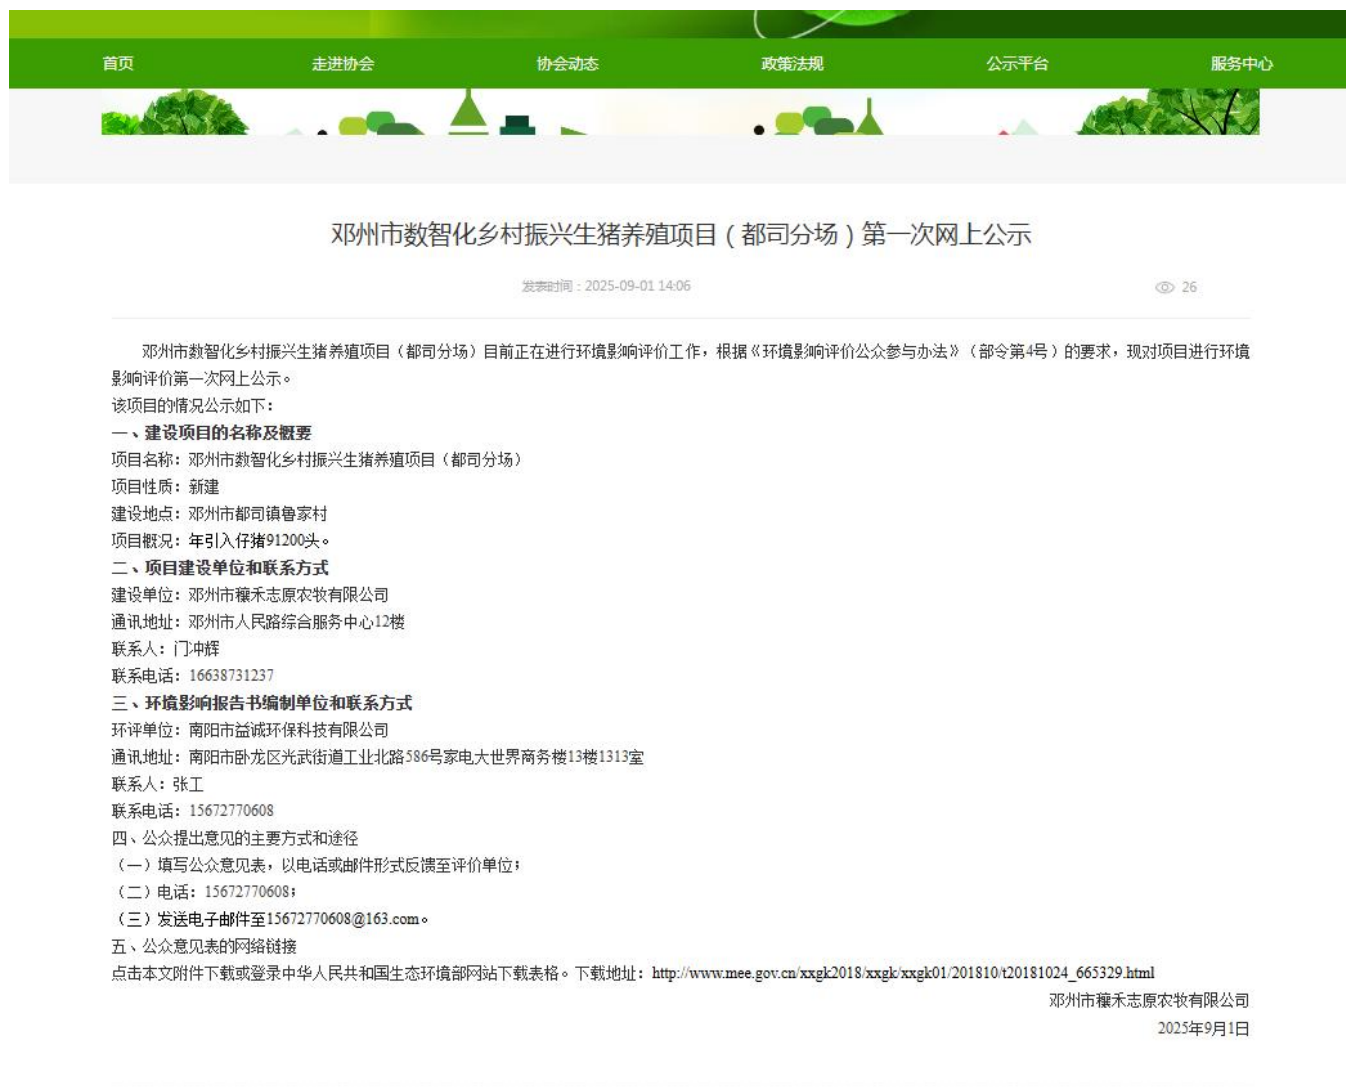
首页　走进协会　协会动态　政策法规　公示平台　服务中心

邓州市数智化乡村振兴生猪养殖项目（都司分场）第一次网上公示

发表时间：2025-09-01 14:06

26

邓州市数智化乡村振兴生猪养殖项目（都司分场）目前正在进行环境影响评价工作，根据《环境影响评价公众参与办法》（部令第4号）的要求，现对项目进行环境影响评价第一次网上公示。

该项目的情况公示如下：

一、建设项目的名称及概要

项目名称：邓州市数智化乡村振兴生猪养殖项目（都司分场）

项目性质：新建

建设地点：邓州市都司镇鲁家村

项目概况：年引入仔猪91200头。

二、项目建设单位和联系方式

建设单位：邓州市穰禾志原农牧有限公司

通讯地址：邓州市人民路综合服务中心12楼

联系人：门冲辉

联系电话：16638731237

三、环境影响报告书编制单位和联系方式

环评单位：南阳市益诚环保科技有限公司

通讯地址：南阳市卧龙区光武街道工业北路586号家电大世界商务楼13楼1313室

联系人：张工

联系电话：15672770608

四、公众提出意见的主要方式和途径

（一）填写公众意见表，以电话或邮件形式反馈至评价单位；

（二）电话：15672770608；

（三）发送电子邮件至15672770608@163.com。

五、公众意见表的网络链接

点击本文附件下载或登录中华人民共和国生态环境部网站下载表格。下载地址：http://www.mee.gov.cn/xxgk2018/xxgk/xxgk01/201810/t20181024_665329.html

邓州市穰禾志原农牧有限公司

2025年9月1日